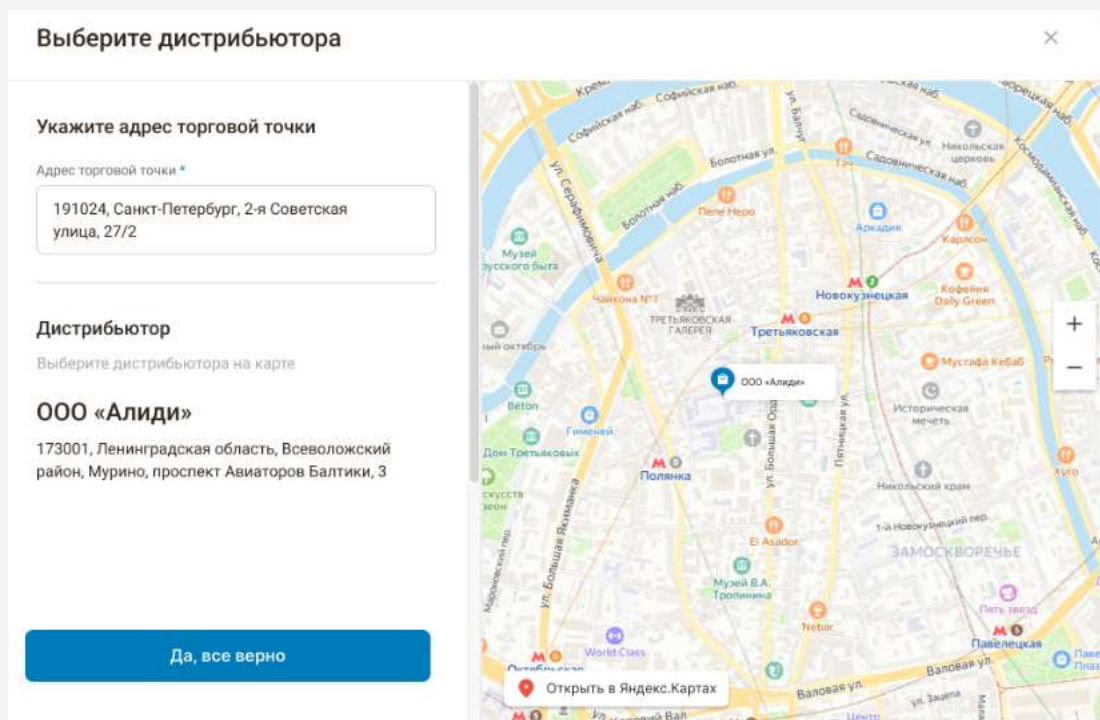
Выберите дистрибьютора

×

Укажите адрес торговой точки

Адрес торговой точки *

191024, Санкт-Петербург, 2-я Советская улица, 27/2

Дистрибьютор

Выберите дистрибьютора на карте

ООО «Алиди»

173001, Ленинградская область, Всеволожский район, Мурино, проспект Авиаторов Балтики, 3

Да, все верно

Кремл
Софийская наб.
ул. Балчуг
Садовническая наб.
Болотная ул.
Садовническая наб.
Никольская церковь
Космодамианская наб.
Болотная наб.
Пеле Неро
ул. Серафимовича
Музей Русского быта
Аркадия
Карлсон
Чайхона №1
Новокузнецкая
Кофейня Daily Green
ТРЕТЬЯКОВСКАЯ ГАЛЕРЕЯ
Третьяковская
ный октябрь
ООО «Алиди»
Мустафа Кебаб
Beton
Историческая мечеть
Гименей
Дом Третьяковых
ул. Большая Ордынка
Пятницкая ул.
Полянка
Хуго
скусств
Никольский храм
ул. Большая Якиманка
1-й Новокузнецкий пер.
El Asador
ЗАМОСКВОРЕЧЬЕ
Мароновский пер.
Музей В.А. Тропинина
Пять звезд
Nebar
World Class
Павелецкая
Октябрьская
Валовая ул.
Валовая ул.
ул. Зацепа
Открыть в Яндекс.Картах
Центр
+
−